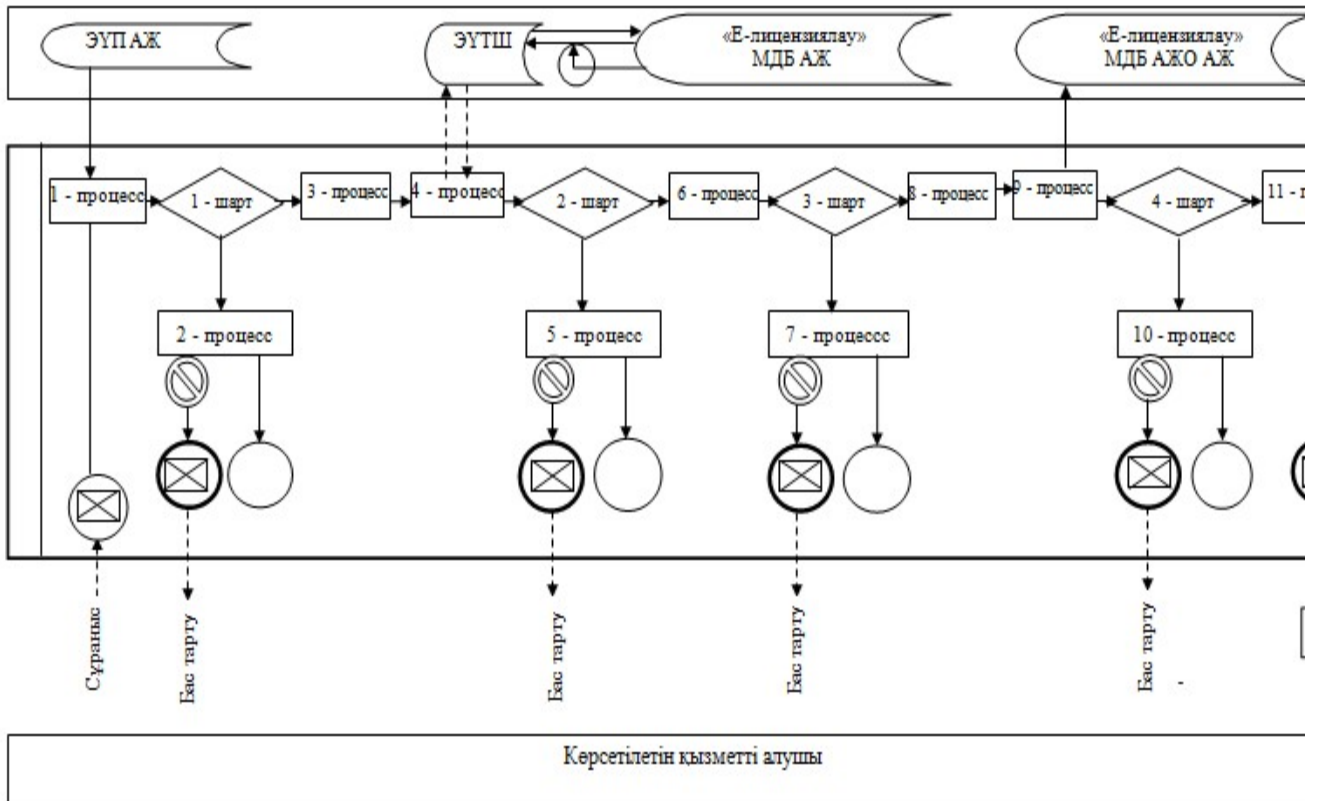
ЭҮП АЖ

ЭҮТШ

«Е-лицензиялау» МДБ АЖ

«Е-лицензиялау» МДБ АЖО АЖ

1 - процесс

1 - шарт

3 - процесс

4 - процесс

2 - шарт

6 - процесс

3 - шарт

8 - процесс

9 - процесс

4 - шарт

11 - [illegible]

2 - процесс

5 - процесс

7 - процессс

10 - процесс

Сұраныс

Бас тарту

Бас тарту

Бас тарту

Бас тарту

Көрсетілетін қызметті алушы